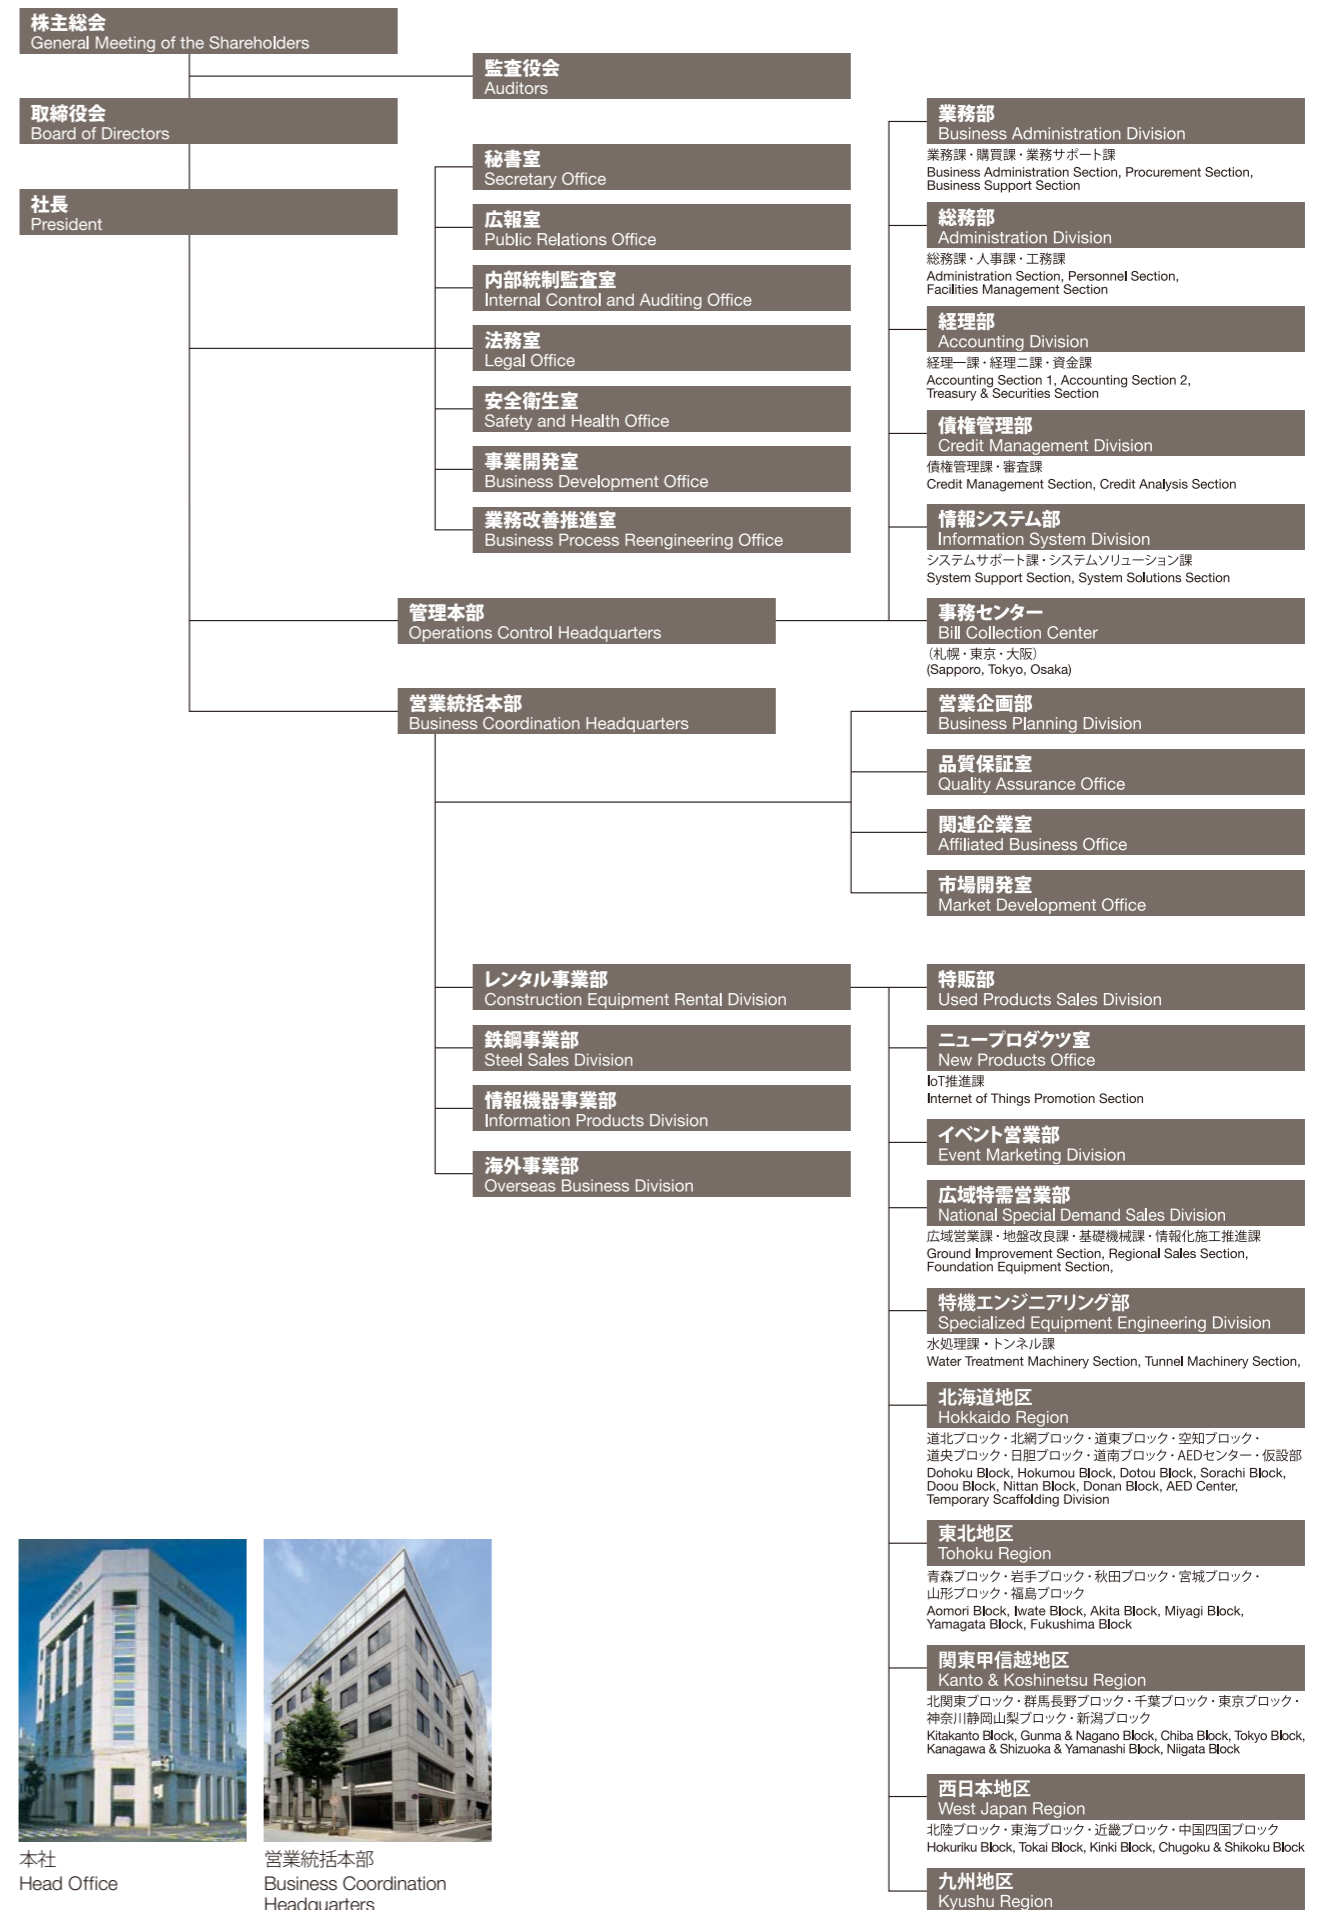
株主総会
General Meeting of the Shareholders

監査役会
Auditors

取締役会
Board of Directors

社長
President

秘書室
Secretary Office

広報室
Public Relations Office

内部統制監査室
Internal Control and Auditing Office

法務室
Legal Office

安全衛生室
Safety and Health Office

事業開発室
Business Development Office

業務改善推進室
Business Process Reengineering Office

業務部
Business Administration Division
業務課・購買課・業務サポート課
Business Administration Section, Procurement Section, Business Support Section

総務部
Administration Division
総務課・人事課・工務課
Administration Section, Personnel Section, Facilities Management Section

経理部
Accounting Division
経理一課・経理二課・資金課
Accounting Section 1, Accounting Section 2, Treasury & Securities Section

債権管理部
Credit Management Division
債権管理課・審査課
Credit Management Section, Credit Analysis Section

情報システム部
Information System Division
システムサポート課・システムソリューション課
System Support Section, System Solutions Section

管理本部
Operations Control Headquarters

事務センター
Bill Collection Center
(札幌・東京・大阪)
(Sapporo, Tokyo, Osaka)

営業統括本部
Business Coordination Headquarters

営業企画部
Business Planning Division

品質保証室
Quality Assurance Office

関連企業室
Affiliated Business Office

市場開発室
Market Development Office

レンタル事業部
Construction Equipment Rental Division

鉄鋼事業部
Steel Sales Division

情報機器事業部
Information Products Division

海外事業部
Overseas Business Division

特販部
Used Products Sales Division

ニュープロダクツ室
New Products Office
IoT推進課
Internet of Things Promotion Section

イベント営業部
Event Marketing Division

広域特需営業部
National Special Demand Sales Division
広域営業課・地盤改良課・基礎機械課・情報化施工推進課
Ground Improvement Section, Regional Sales Section, Foundation Equipment Section,

特機エンジニアリング部
Specialized Equipment Engineering Division
水処理課・トンネル課
Water Treatment Machinery Section, Tunnel Machinery Section,

北海道地区
Hokkaido Region
道北ブロック・北網ブロック・道東ブロック・空知ブロック・道央ブロック・日胆ブロック・道南ブロック・AEDセンター・仮設部
Dohoku Block, Hokumou Block, Dotou Block, Sorachi Block, Doou Block, Nittan Block, Donan Block, AED Center, Temporary Scaffolding Division

東北地区
Tohoku Region
青森ブロック・岩手ブロック・秋田ブロック・宮城ブロック・山形ブロック・福島ブロック
Aomori Block, Iwate Block, Akita Block, Miyagi Block, Yamagata Block, Fukushima Block

関東甲信越地区
Kanto & Koshinetsu Region
北関東ブロック・群馬長野ブロック・千葉ブロック・東京ブロック・神奈川静岡山梨ブロック・新潟ブロック
Kitakanto Block, Gunma & Nagano Block, Chiba Block, Tokyo Block, Kanagawa & Shizuoka & Yamanashi Block, Niigata Block

西日本地区
West Japan Region
北陸ブロック・東海ブロック・近畿ブロック・中国四国ブロック
Hokuriku Block, Tokai Block, Kinki Block, Chugoku & Shikoku Block

九州地区
Kyushu Region

本社
Head Office

営業統括本部
Business Coordination Headquarters